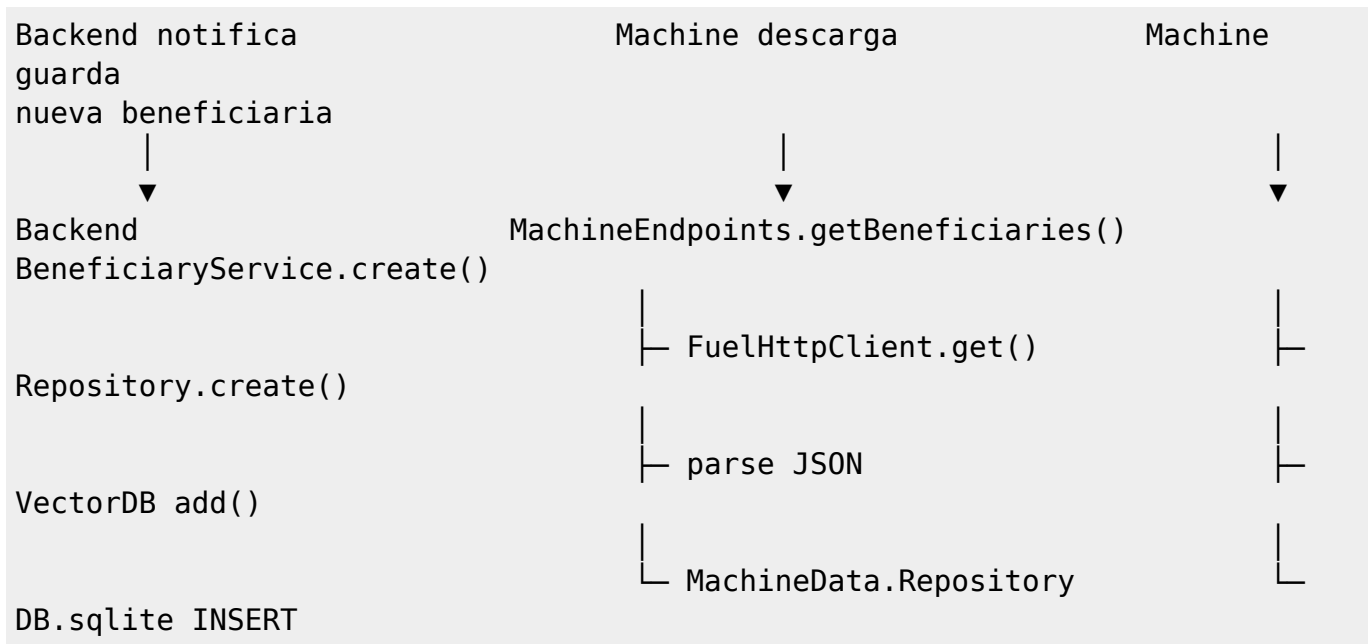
Backend notifica Machine descarga Machine guarda
nueva beneficiaria
│ │ │
▼ ▼ ▼
Backend MachineEndpoints.getBeneficiaries() BeneficiaryService.create()
│ │
├─ FuelHttpClient.get() ├─ Repository.create()
│ │
├─ parse JSON ├─ VectorDB add()
│ │
└─ MachineData.Repository └─ DB.sqlite INSERT